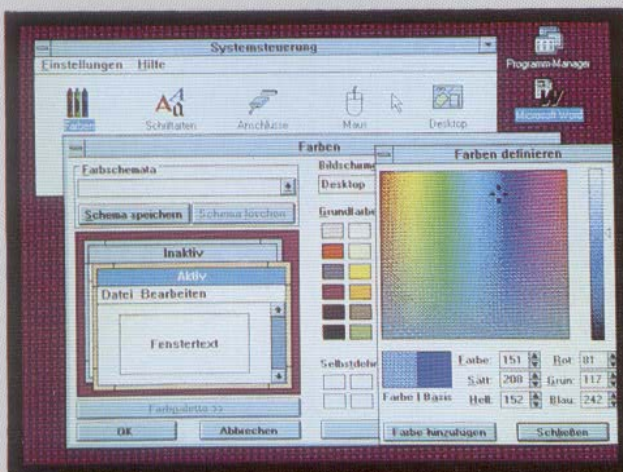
Systemsteuerung
Einstellungen Hilfe
Farben Schriftarten Anschlüsse Maus Desktop
Programm-Manager
Microsoft Word
Farben
Farbschemata
Schema speichern Schema löschen
Bildschirm
Desktop
Grundfarben
Inaktiv
Aktiv
Datei Bearbeiten
Fenstertext
Selbstdefiniert
Farbpalette >>
OK Abbrechen
Farben definieren
Farbe | Basis
Farbe: 151 Rot: 81
Sätt: 208 Grün: 117
Hell: 152 Blau: 242
Farbe hinzufügen Schließen